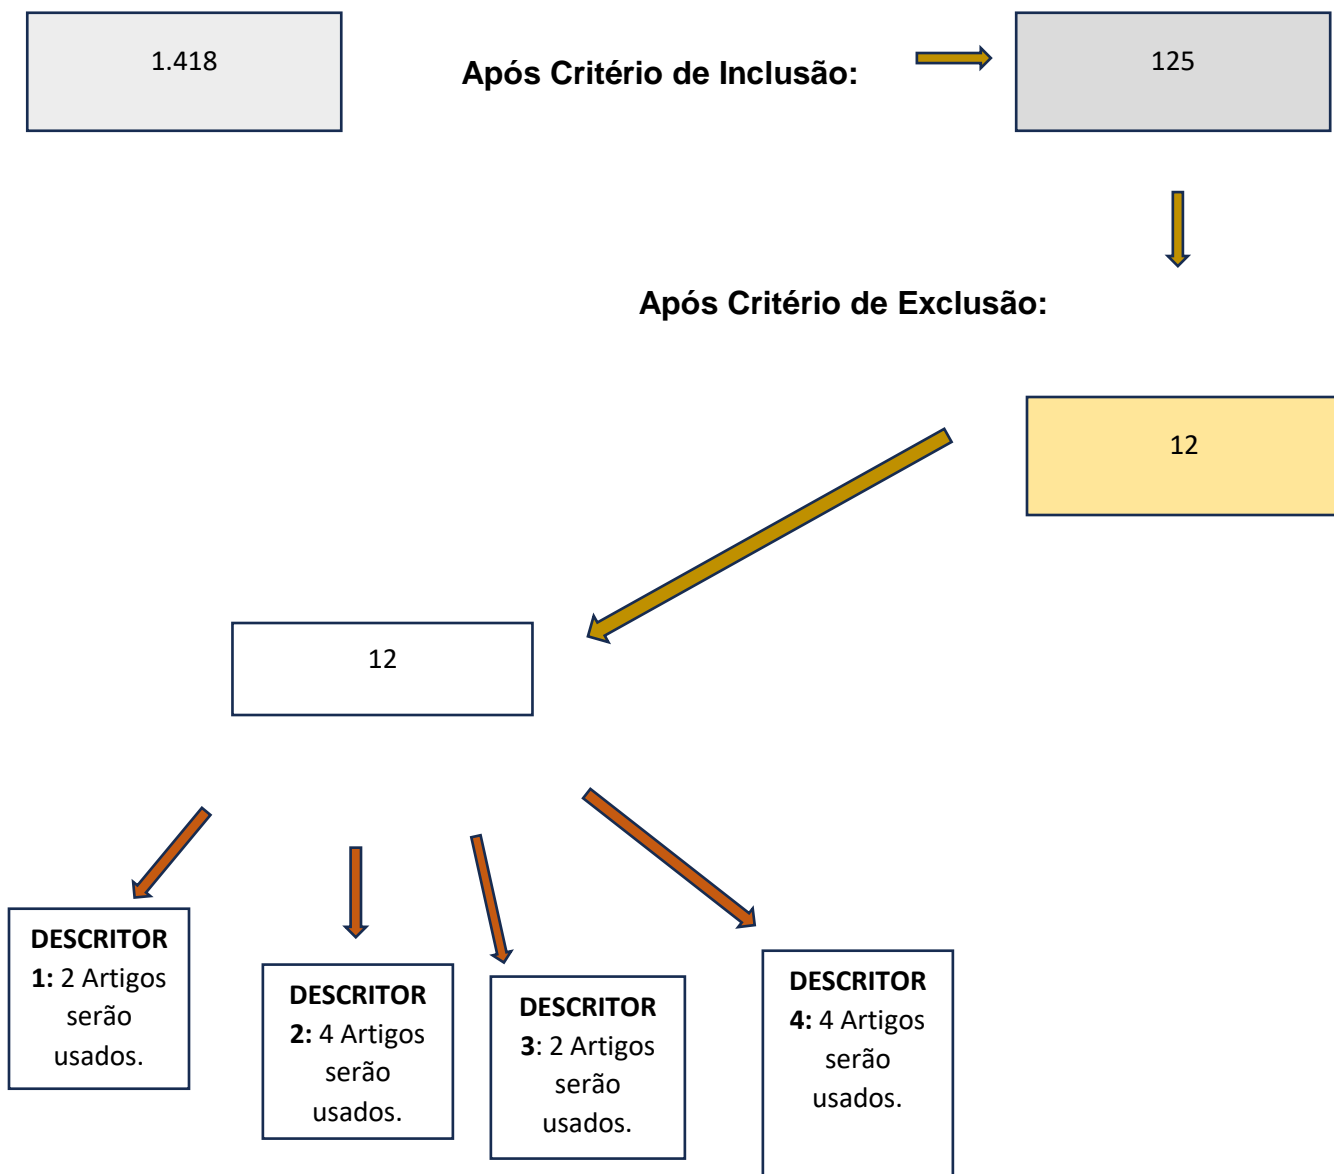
1.418

Após Critério de Inclusão:

125

Após Critério de Exclusão:

12

12

**DESCRITOR 1:** 2 Artigos serão usados.

**DESCRITOR 2:** 4 Artigos serão usados.

**DESCRITOR 3**: 2 Artigos serão usados.

**DESCRITOR 4:** 4 Artigos serão usados.